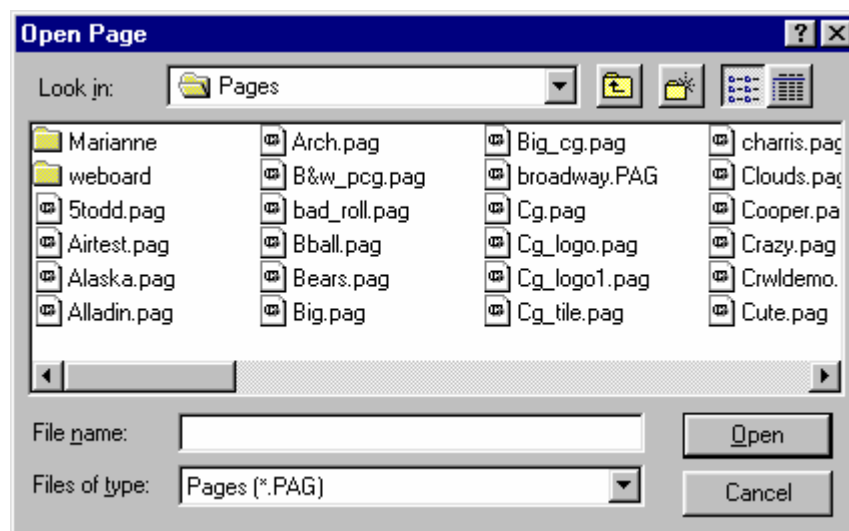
Open Page

?

Look in: Pages

Marianne
weboard
5todd.pag
Airtest.pag
Alaska.pag
Alladin.pag

Arch.pag
B&w_pcg.pag
bad_roll.pag
Bball.pag
Bears.pag
Big.pag

Big_cg.pag
broadway.PAG
Cg.pag
Cg_logo.pag
Cg_logo1.pag
Cg_tile.pag

charris.pag
Clouds.pag
Cooper.pa
Crazy.pag
Crwldemo.
Cute.pag

File name:
Files of type: Pages (*.PAG)

Open
Cancel